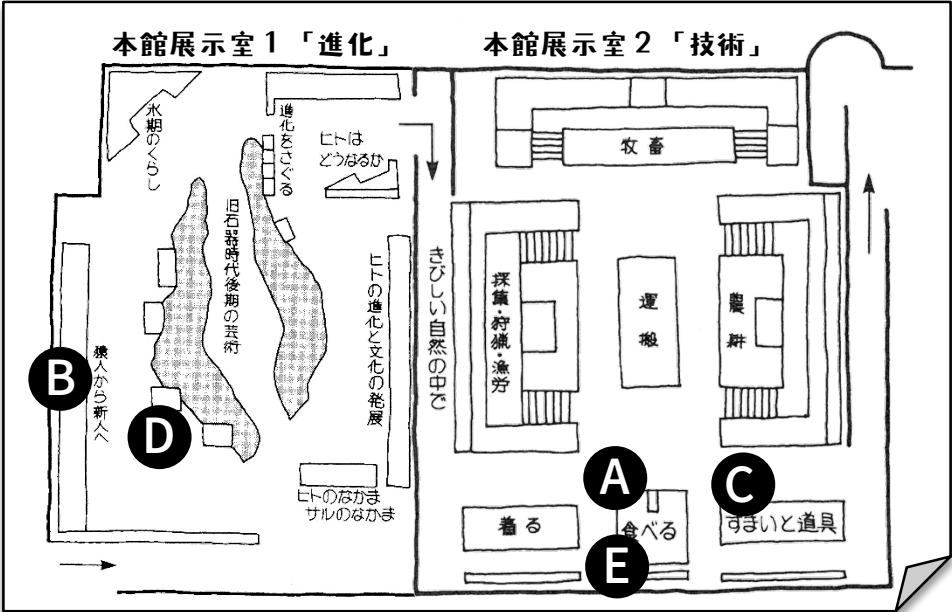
本館展示室１「進化」

本館展示室２「技術」

氷期のくらし

進化をさぐる

ヒトはどうなるか

旧石器時代後期の芸術

ヒトの進化と文化の発展

旧人から新人へ

ヒトのなかま
サルのなかま

きびしい自然の中で

牧畜

採集・狩猟・漁労

運搬

農耕

着る

食べる

すまいと道具

A

B

C

D

E